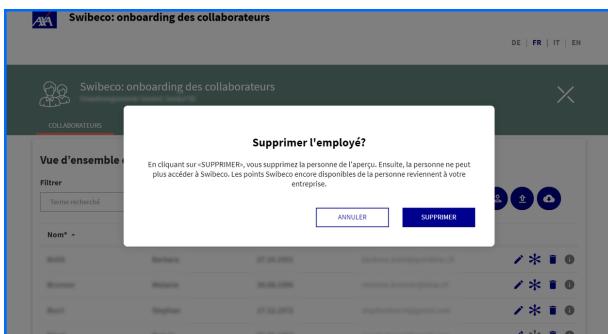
AXA Swibeco: onboarding des collaborateurs

DE | FR | IT | EN

Swibeco: onboarding des collaborateurs

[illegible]

COLLABORATEURS

Vue d'ensemble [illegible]

Filtrer

Terme recherché

Nom* ⌃

Supprimer l'employé?

En cliquant sur «SUPPRIMER», vous supprimez la personne de l'aperçu. Ensuite, la personne ne peut plus accéder à Swibeco. Les points Swibeco encore disponibles de la personne reviennent à votre entreprise.

ANNULER

SUPPRIMER